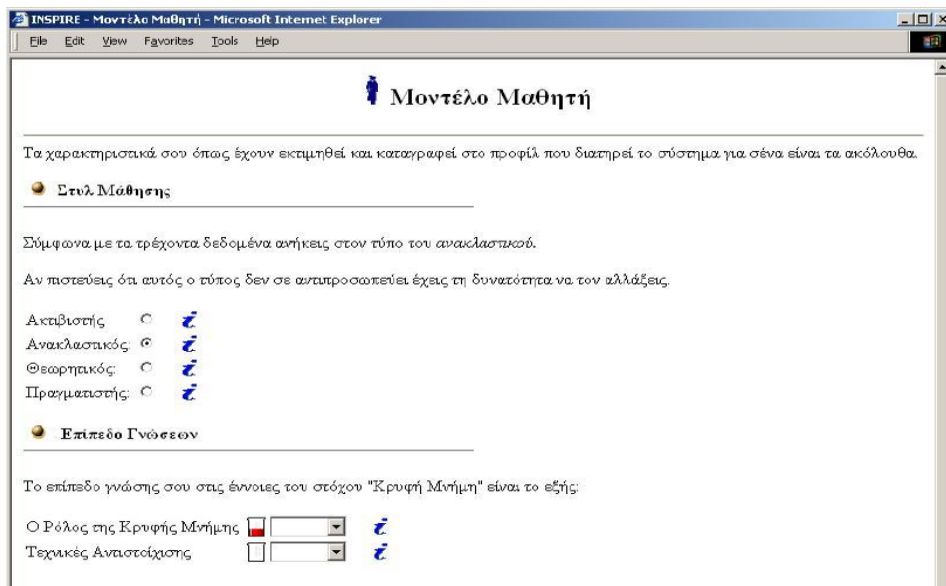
INSPIRE - Μοντέλο Μαθητή - Microsoft Internet Explorer

File Edit View Favorites Tools Help

Μοντέλο Μαθητή

Τα χαρακτηριστικά σου όπως έχουν εκτιμηθεί και καταγραφεί στο προφίλ που διατηρεί το σύστημα για σένα είναι τα ακόλουθα.

Στυλ Μάθησης

Σύμφωνα με τα τρέχοντα δεδομένα ανήκεις στον τύπο του *ανακλαστικού*.

Αν πιστεύεις ότι αυτός ο τύπος δεν σε αντιπροσωπεύει έχεις τη δυνατότητα να τον αλλάξεις.

Ακτιβιστής
Ανακλαστικός
Θεωρητικός
Πραγματιστής

Επίπεδο Γνώσεων

Το επίπεδο γνώσης σου στις έννοιες του στόχου "Κρυφή Μνήμη" είναι το εξής:

Ο Ρόλος της Κρυφής Μνήμης
Τεχνικές Αντιστοίχισης